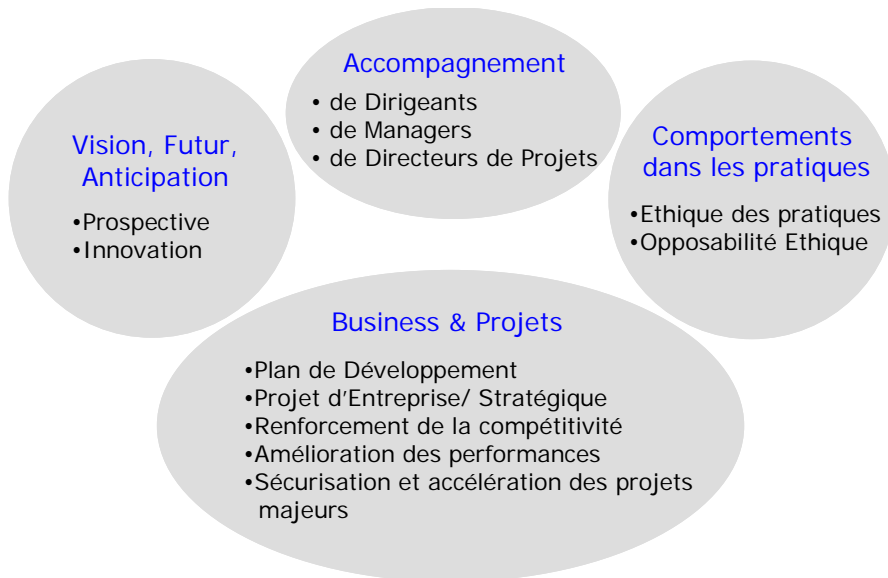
Accompagnement

• de Dirigeants
• de Managers
• de Directeurs de Projets

Vision, Futur, Anticipation

•Prospective
•Innovation

Comportements dans les pratiques

•Ethique des pratiques
•Opposabilité Ethique

Business & Projets

•Plan de Développement
•Projet d'Entreprise/ Stratégique
•Renforcement de la compétitivité
•Amélioration des performances
•Sécurisation et accélération des projets majeurs